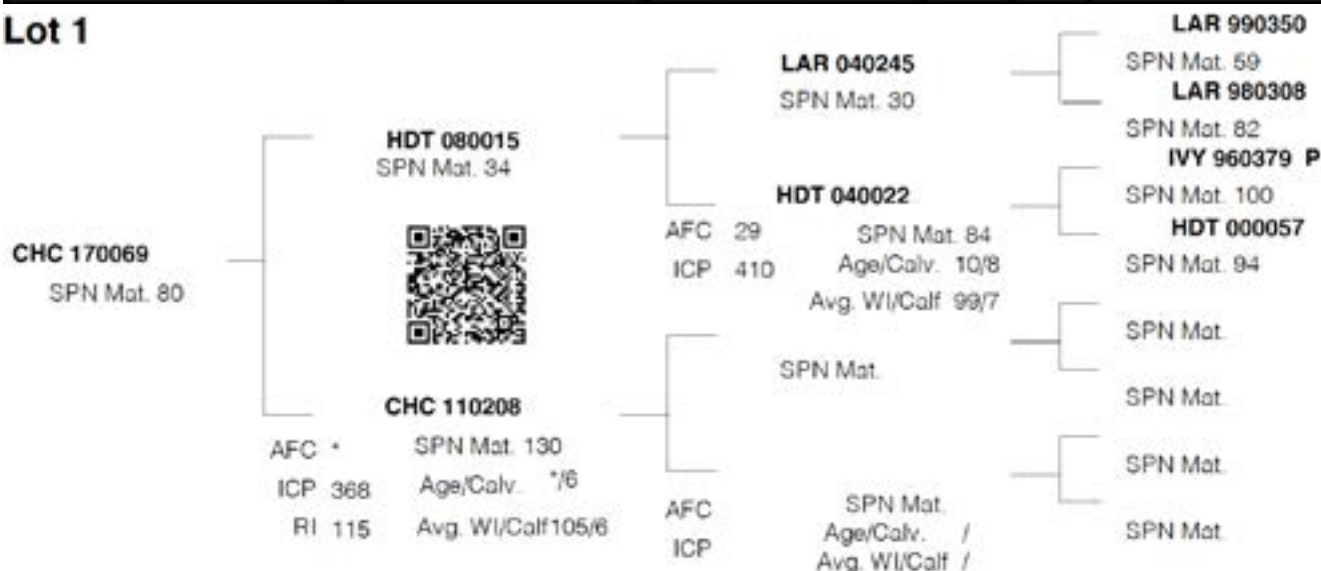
Lot 1

CHC 170069
SPN Mat. 80

HDT 080015
SPN Mat. 34

CHC 110208
AFC *
ICP 368
RI 115
SPN Mat. 130
Age/Calv. */6
Avg. WI/Calf 105/6

LAR 040245
SPN Mat. 30

HDT 040022
AFC 29
ICP 410
SPN Mat. 84
Age/Calv. 10/8
Avg. WI/Calf 99/7

SPN Mat.
AFC
ICP
SPN Mat.
Age/Calv. /
Avg. WI/Calf /

LAR 990350
SPN Mat. 59
LAR 980308
SPN Mat. 82
IVY 960379 P
SPN Mat. 100
HDT 000057
SPN Mat. 94
SPN Mat.
SPN Mat.
SPN Mat.
SPN Mat.